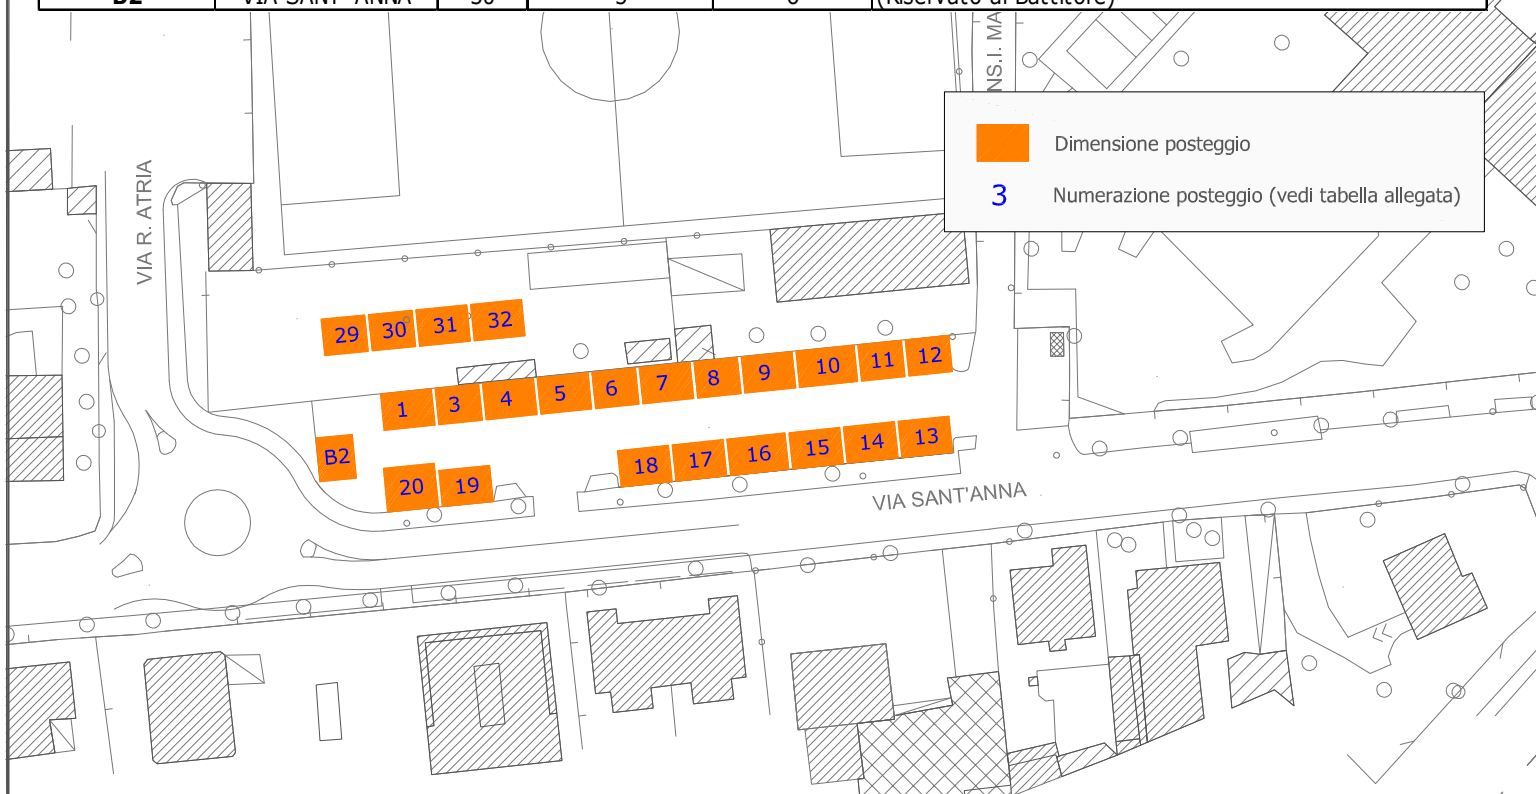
| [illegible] | VIA SANT'ANNA | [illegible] | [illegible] | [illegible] | (Riservato al Battitore) |
|---|---|---|---|---|---|

NS.I MA

Dimensione posteggio

3 Numerazione posteggio (vedi tabella allegata)

VIA R. ATRIA

29 30 31 32

1 3 4 5 6 7 8 9 10 11 12

B2

20 19

18 17 16 15 14 13

VIA SANT'ANNA